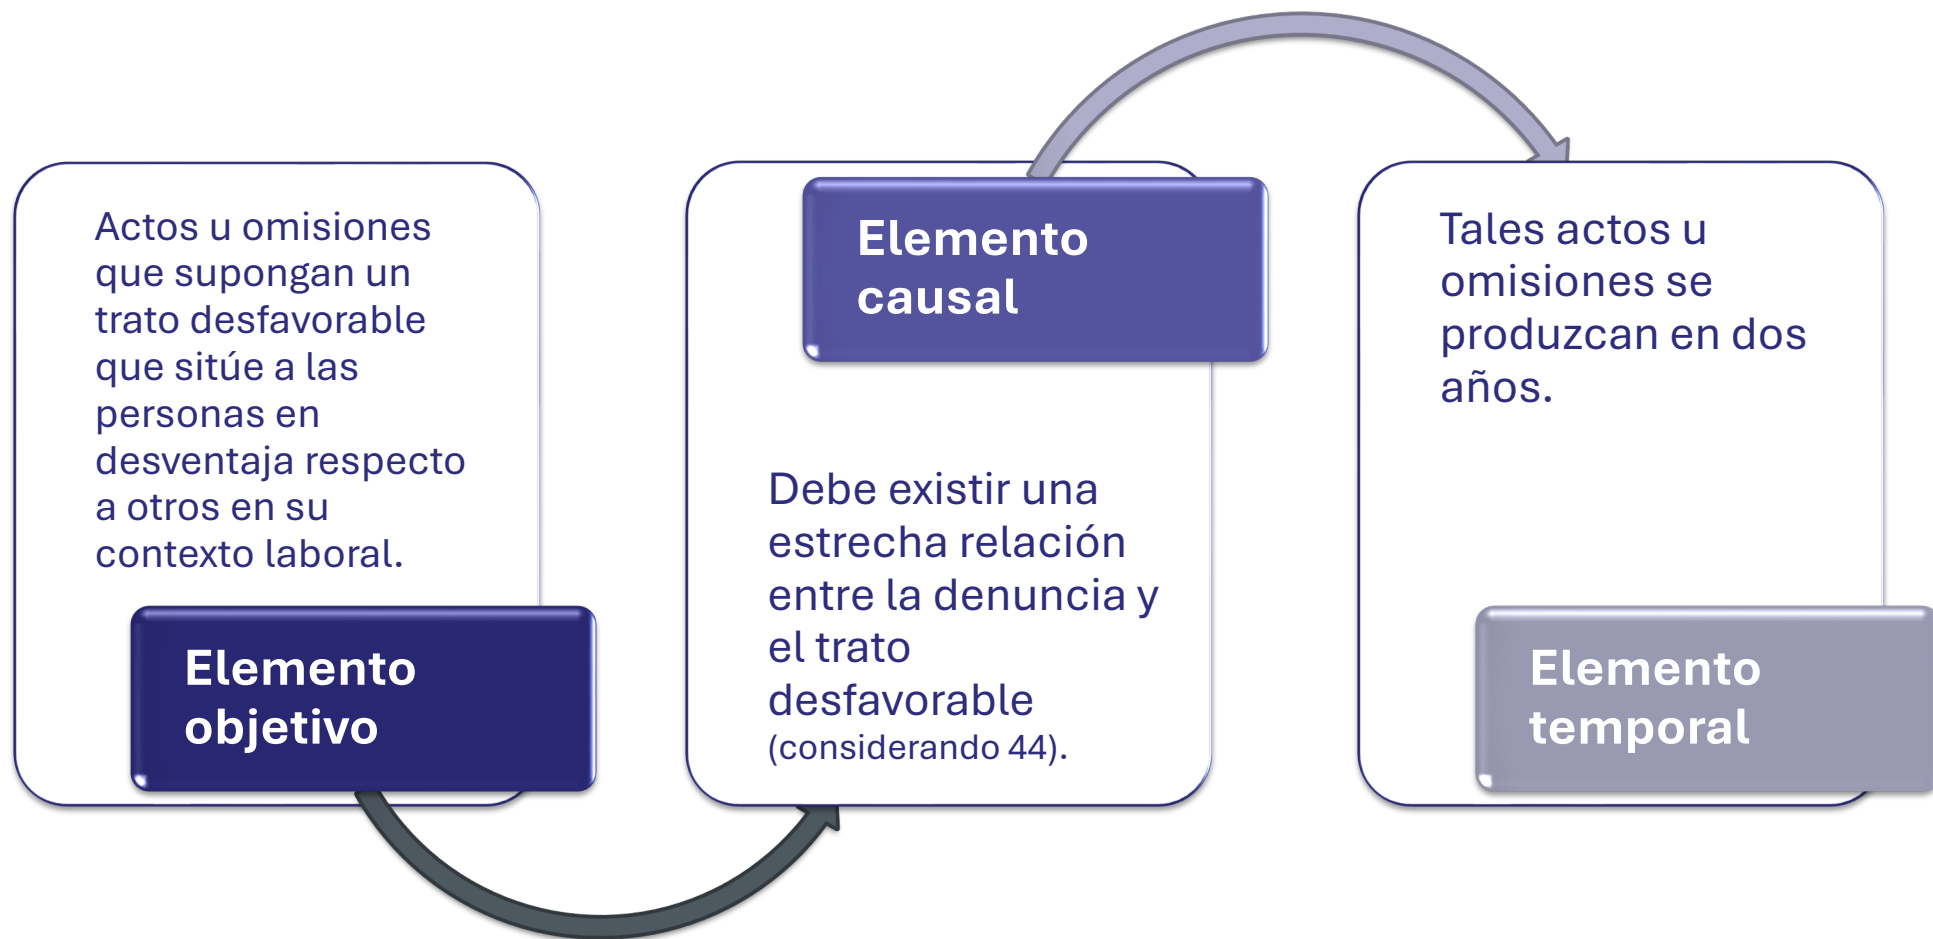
Actos u omisiones que supongan un trato desfavorable que sitúe a las personas en desventaja respecto a otros en su contexto laboral.

Elemento objetivo

Elemento causal

Debe existir una estrecha relación entre la denuncia y el trato desfavorable (considerando 44).

Tales actos u omisiones se produzcan en dos años.

Elemento temporal